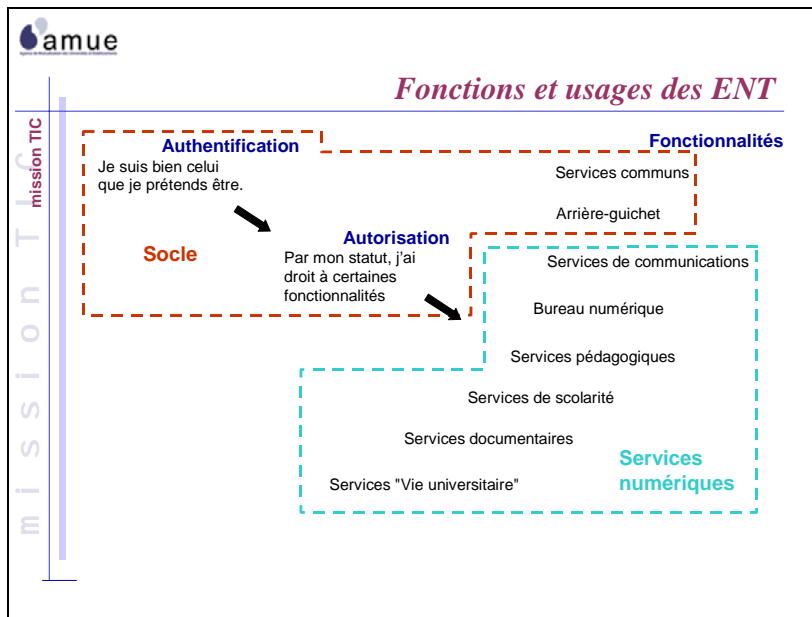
amue

Fonctions et usages des ENT

mission TIC

m i s s i o n T I C

Authentification
Je suis bien celui que je prétends être.

Socle

Autorisation
Par mon statut, j'ai droit à certaines fonctionnalités

Fonctionnalités

Services communs

Arrière-guichet

Services de communications

Bureau numérique

Services pédagogiques

Services de scolarité

Services documentaires

Services "Vie universitaire"

Services numériques